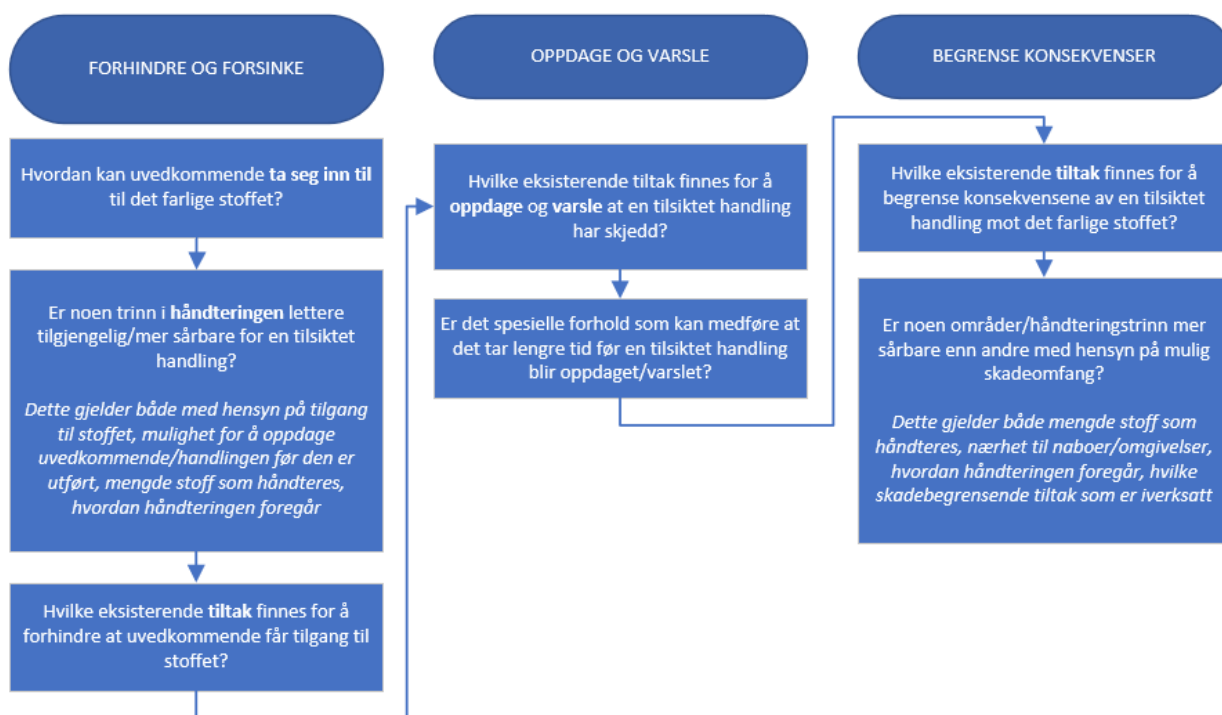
FORHINDRE OG FORSINKE

Hvordan kan uvedkommende **ta seg inn til** til det farlige stoffet?

Er noen trinn i **håndteringen** lettere tilgjengelig/mer sårbare for en tilsiktet handling?

*Dette gjelder både med hensyn på tilgang til stoffet, mulighet for å oppdage uvedkommende/handlingen før den er utført, mengde stoff som håndteres, hvordan håndteringen foregår*

Hvilke eksisterende **tiltak** finnes for å forhindre at uvedkommende får tilgang til stoffet?

OPPDAGE OG VARSLE

Hvilke eksisterende tiltak finnes for å **oppdage** og **varsle** at en tilsiktet handling har skjedd?

Er det spesielle forhold som kan medføre at det tar lengre tid før en tilsiktet handling blir oppdaget/varslet?

BEGRENSE KONSEKVENSER

Hvilke eksisterende **tiltak** finnes for å begrense konsekvensene av en tilsiktet handling mot det farlige stoffet?

Er noen områder/håndteringstrinn mer sårbare enn andre med hensyn på mulig skadeomfang?

*Dette gjelder både mengde stoff som håndteres, nærhet til naboer/omgivelser, hvordan håndteringen foregår, hvilke skadebegrensende tiltak som er iverksatt*